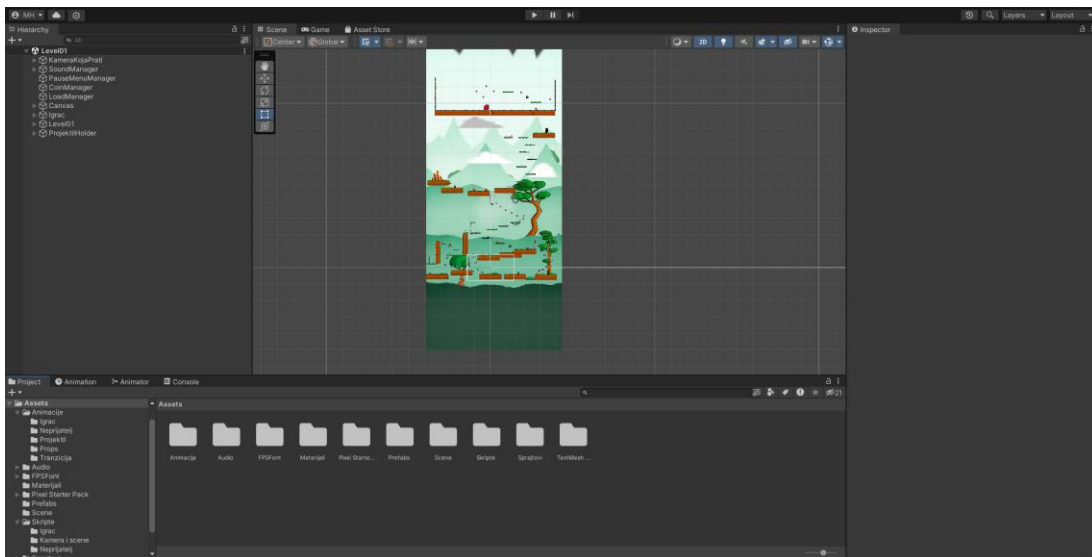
MH

Hierarchy
All
Level01
KameraKojaPrati
SoundManager
PauseMenuManager
CoinManager
LoadManager
Canvas
Igrac
Level01
ProjektilHolder

Scene
Game
Asset Store
Center
Global
2D

Inspector

Layers
Layout

Project
Animation
Animator
Console

Assets
Animacije
Igrac
Neprijatelj
Projektil
Props
Tranzicija
Audio
FPSFont
Materijali
Pixel Starter Pack
Prefabs
Scene
Skripte
Igrac
Kamera i scene
Neprijatelj

Assets
Animacije
Audio
FPSFont
Materijali
Pixel Starte...
Prefabs
Scene
Skripte
Sprajtovi
TextMesh...

21